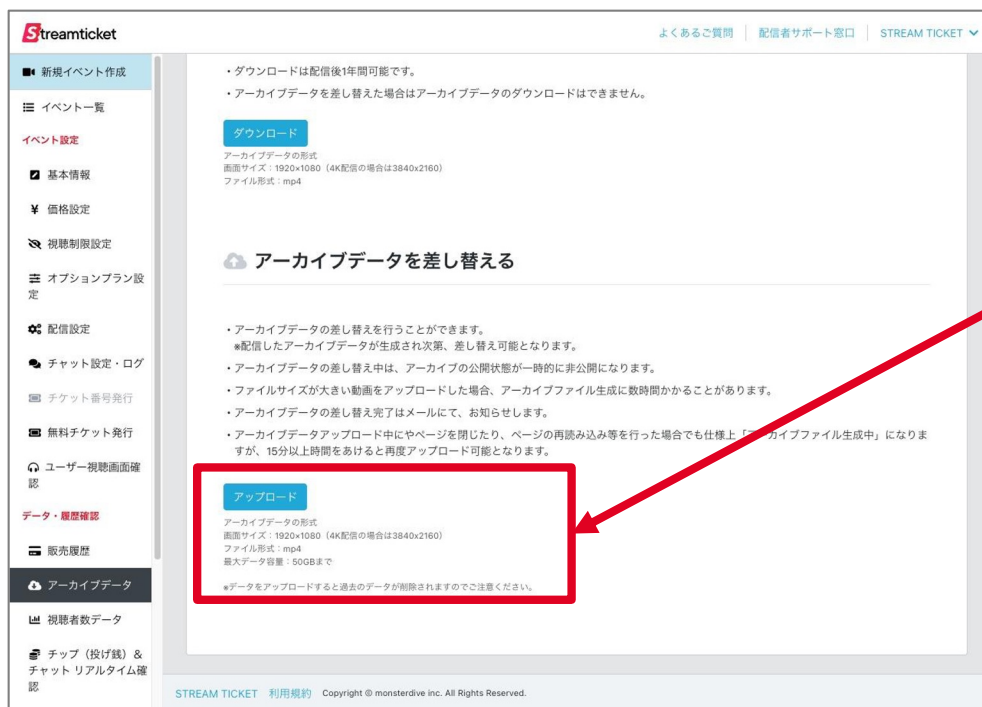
Streamticket

よくあるご質問 | 配信者サポート窓口 | STREAM TICKET

新規イベント作成
イベント一覧
イベント設定
基本情報
価格設定
視聴制限設定
オプションプラン設定
配信設定
チャット設定・ログ
チケット番号発行
無料チケット発行
ユーザー視聴画面確認
データ・履歴確認
販売履歴
アーカイブデータ
視聴者数データ
チップ（投げ銭）& チャット リアルタイム確認

・ダウンロードは配信後1年間可能です。
・アーカイブデータを差し替えた場合はアーカイブデータのダウンロードはできません。

ダウンロード
アーカイブデータの形式
画面サイズ：1920×1080（4K配信の場合は3840x2160）
ファイル形式：mp4

アーカイブデータを差し替える

・アーカイブデータの差し替えを行うことができます。
※配信したアーカイブデータが生成され次第、差し替え可能となります。
・アーカイブデータの差し替え中は、アーカイブの公開状態が一時的に非公開になります。
・ファイルサイズが大きい動画をアップロードした場合、アーカイブファイル生成に数時間かかることがあります。
・アーカイブデータの差し替え完了はメールにて、お知らせします。
・アーカイブデータアップロード中にやページを閉じたり、ページの再読み込み等を行った場合でも仕様上「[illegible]カイブファイル生成中」になりますが、15分以上時間をあけると再度アップロード可能となります。

アップロード
アーカイブデータの形式
画面サイズ：1920×1080（4K配信の場合は3840x2160）
ファイル形式：mp4
最大データ容量：50GBまで
※データをアップロードすると過去のデータが削除されますのでご注意ください。

STREAM TICKET 利用規約 Copyright © monsterdive inc. All Rights Reserved.